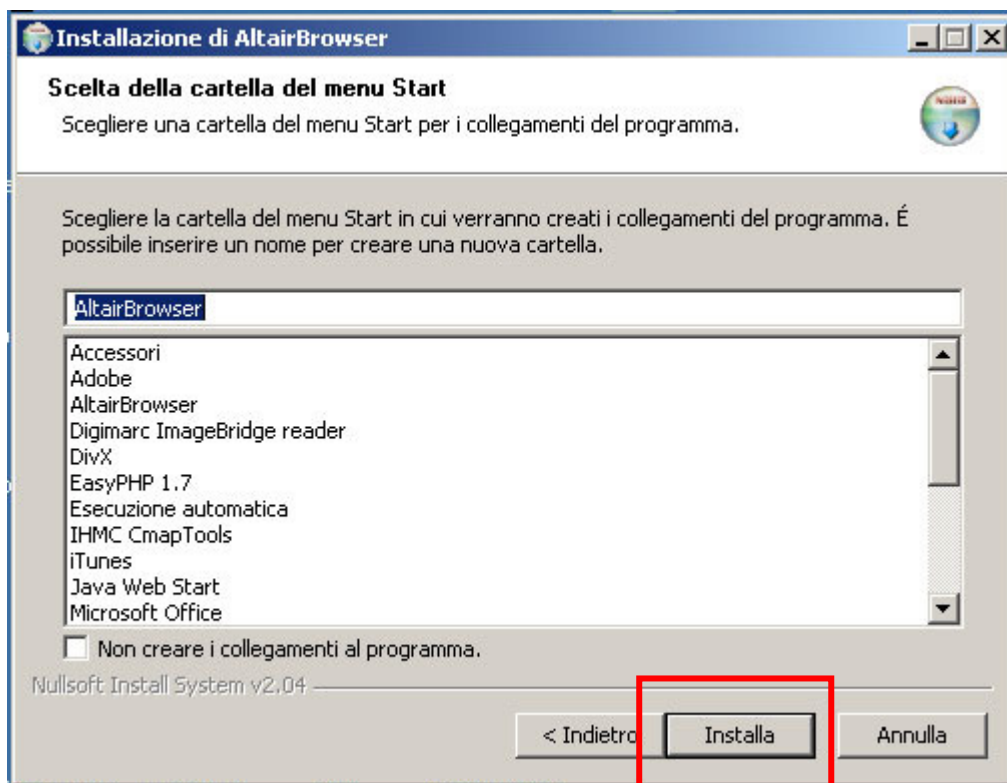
Installazione di AltairBrowser

Scelta della cartella del menu Start

Scegliere una cartella del menu Start per i collegamenti del programma.

Scegliere la cartella del menu Start in cui verranno creati i collegamenti del programma. É possibile inserire un nome per creare una nuova cartella.

AltairBrowser

Accessori
Adobe
AltairBrowser
Digimarc ImageBridge reader
DivX
EasyPHP 1.7
Esecuzione automatica
IHMC CmapTools
iTunes
Java Web Start
Microsoft Office

Non creare i collegamenti al programma.

Nullsoft Install System v2.04

< Indietro
Installa
Annulla